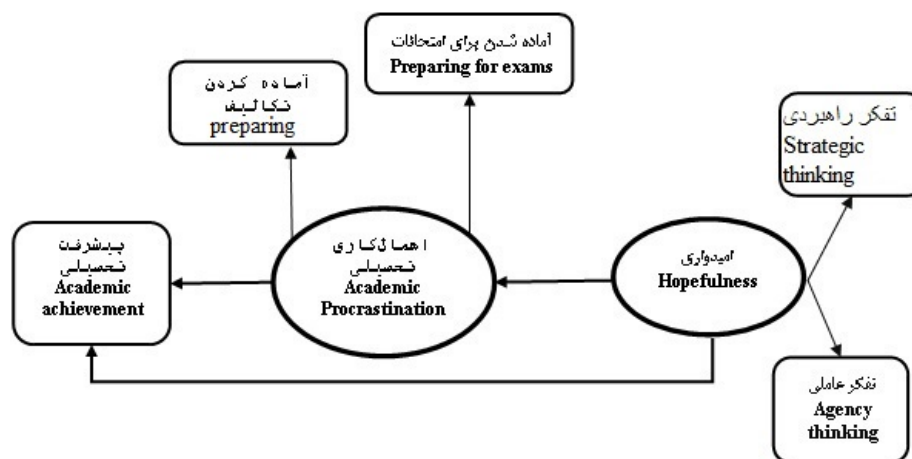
آماده شدن برای امتحانات
Preparing for exams

آماده کردن تکالیف
preparing

تفکر راهبردی
Strategic thinking

پیشرفت تحصیلی
Academic achievement

اهمالکاری تحصیلی
Academic Procrastination

امیدواری
Hopefulness

تفکر عاملی
Agency thinking